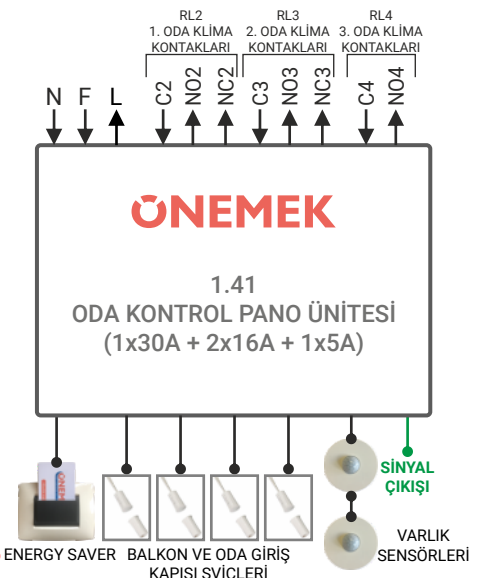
RL2
1. ODA KLİMA KONTAKLARI

RL3
2. ODA KLİMA KONTAKLARI

RL4
3. ODA KLİMA KONTAKLARI

N F L C2 NO2 NC2 C3 NO3 NC3 C4 NO4

ONEMEK

1.41
ODA KONTROL PANO ÜNİTESİ
(1x30A + 2x16A + 1x5A)

SİNYAL ÇIKIŞI

ENERGY SAVER

BALKON VE ODA GİRİŞ KAPISI SVİÇLERİ

VARLIK SENSÖRLERİ